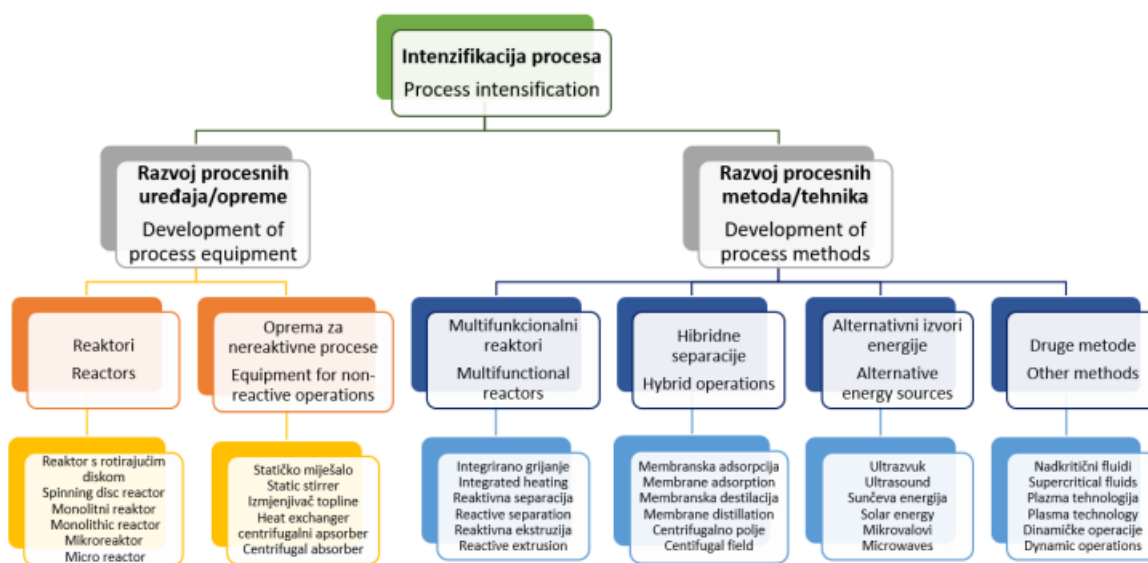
Intenzifikacija procesa
Process intensification

Razvoj procesnih uređaja/opreme
Development of process equipment

Razvoj procesnih metoda/tehnika
Development of process methods

Reaktori
Reactors

Reaktor s rotirajućim diskom
Spinning disc reactor
Monolitni reaktor
Monolithic reactor
Mikroreaktor
Micro reactor

Oprema za nereaktivne procese
Equipment for non-reactive operations

Statičko miješalo
Static stirrer
Izmjenjivač topline
Heat exchanger
centrifugalni apsorber
Centrifugal absorber

Multifunkcionalni reaktori
Multifunctional reactors

Integrirano grijanje
Integrated heating
Reaktivna separacija
Reactive separation
Reaktivna ekstruzija
Reactive extrusion

Hibridne separacije
Hybrid operations

Membranska adsorpcija
Membrane adsorption
Membranska destilacija
Membrane distillation
Centrifugalno polje
Centifugal field

Alternativni izvori energije
Alternative energy sources

Ultrazvuk
Ultrasound
Sunčeva energija
Solar energy
Mikrovalovi
Microwaves

Druge metode
Other methods

Nadkritični fluidi
Supercritical fluids
Plazma tehnologija
Plasma technology
Dinamičke operacije
Dynamic operations